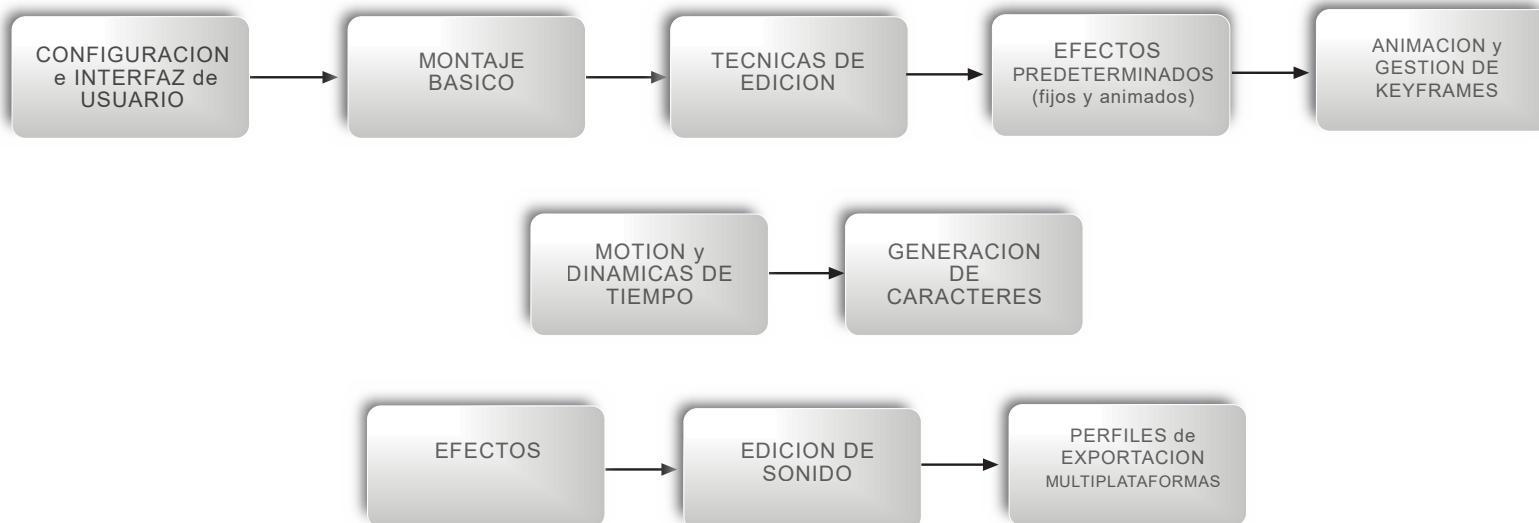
CONFIGURACION e INTERFAZ de USUARIO

MONTAJE BASICO

TECNICAS DE EDICION

EFECTOS PREDETERMINADOS (fijos y animados)

ANIMACION y GESTION DE KEYFRAMES

MOTION y DINAMICAS DE TIEMPO

GENERACION DE CARACTERES

EFECTOS

EDICION DE SONIDO

PERFILES de EXPORTACION MULTIPLATAFORMAS